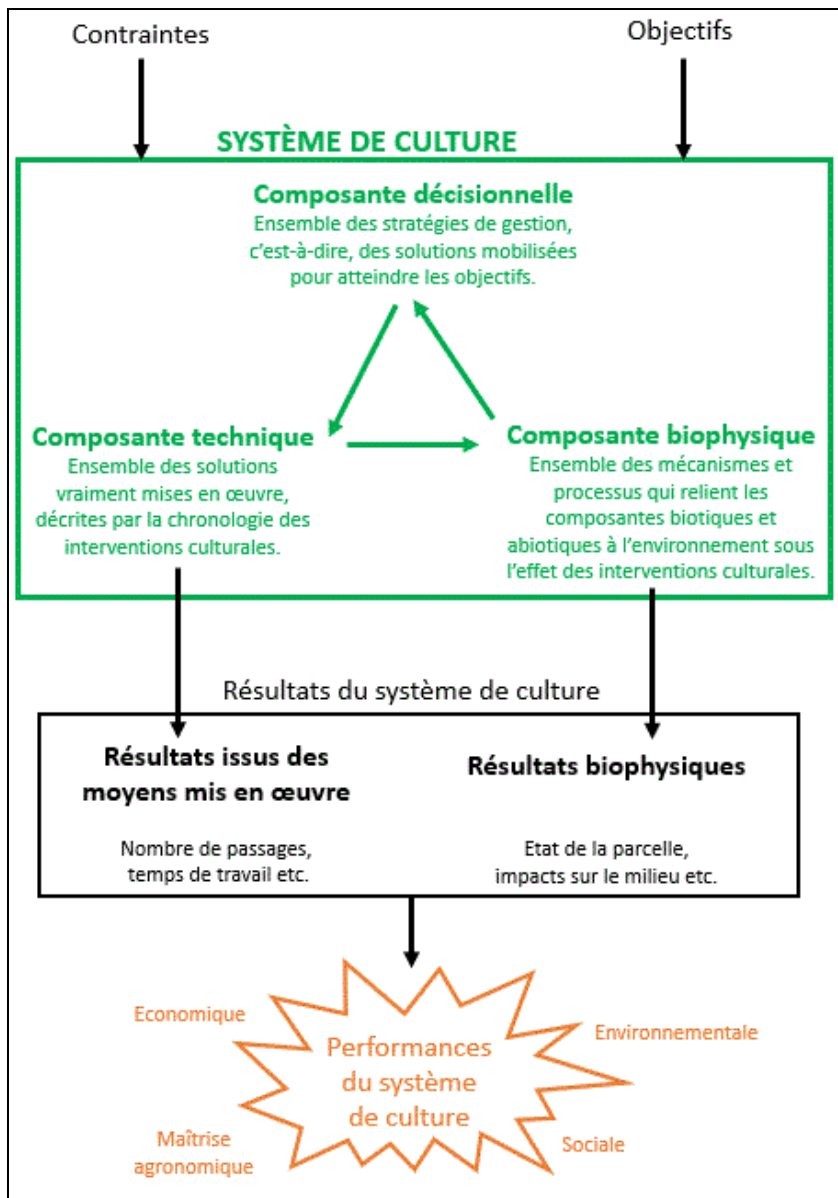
Contraintes

Objectifs

SYSTÈME DE CULTURE

Composante décisionnelle
Ensemble des stratégies de gestion, c'est-à-dire, des solutions mobilisées pour atteindre les objectifs.

Composante technique
Ensemble des solutions vraiment mises en œuvre, décrites par la chronologie des interventions culturales.

Composante biophysique
Ensemble des mécanismes et processus qui relient les composantes biotiques et abiotiques à l'environnement sous l'effet des interventions culturales.

Résultats du système de culture

Résultats issus des moyens mis en œuvre

Nombre de passages, temps de travail etc.

Résultats biophysiques

Etat de la parcelle, impacts sur le milieu etc.

Economique

Environnementale

Performances du système de culture

Maîtrise agronomique

Sociale